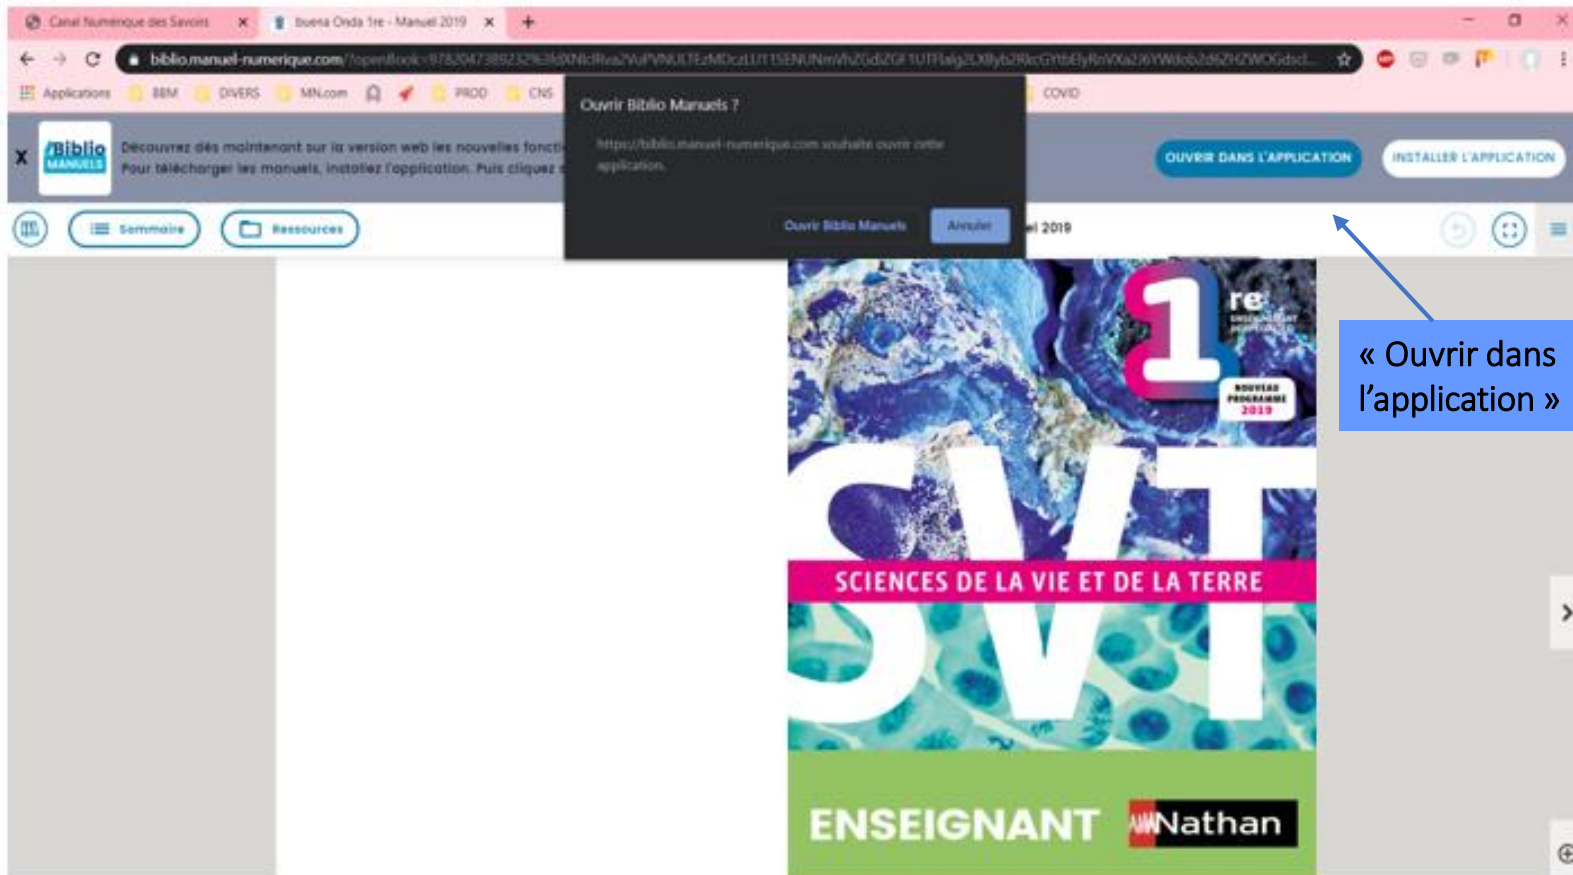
Canal Numerique des Savoirs × Buena Onda 1re - Manuel 2019 × +

biblio.manuel-numerique.com/openBook=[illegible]

Applications BBM DIVERS MN.com PROD CNS COVID

Ouvrir Biblio Manuels ?

https://biblio.manuel-numerique.com souhaite ouvrir cette application.

Ouvrir Biblio Manuels Annuler

X Biblio MANUELS Découvrez dès maintenant sur la version web les nouvelles foncti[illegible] Pour télécharger les manuels, installez l'application. Puis cliquez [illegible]

OUVRIR DANS L'APPLICATION INSTALLER L'APPLICATION

Sommaire Ressources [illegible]el 2019

1re ENSEIGNEMENT DE SPÉCIALITÉ NOUVEAU PROGRAMME 2019

SVT

SCIENCES DE LA VIE ET DE LA TERRE

ENSEIGNANT Nathan

« Ouvrir dans l'application »